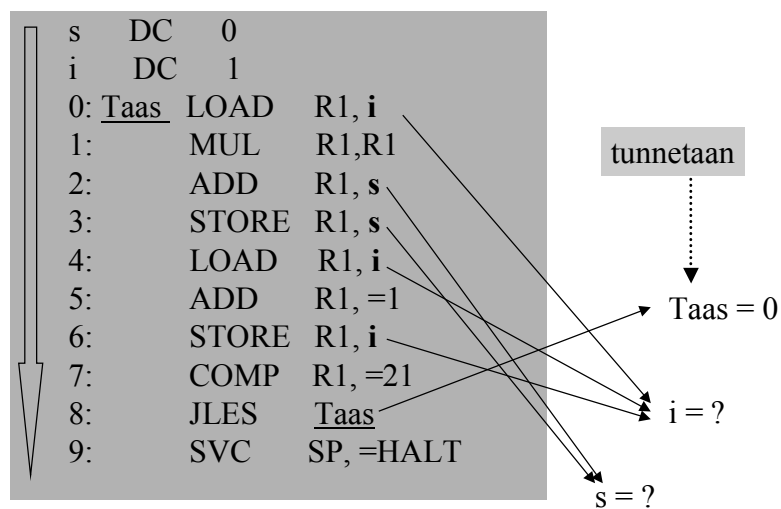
s DC 0
i DC 1
0: Taas LOAD R1, **i**
1: MUL R1,R1
2: ADD R1, **s**
3: STORE R1, **s**
4: LOAD R1, **i**
5: ADD R1, =1
6: STORE R1, **i**
7: COMP R1, =21
8: JLES Taas
9: SVC SP, =HALT

tunnetaan

Taas = 0

i = ?

s = ?